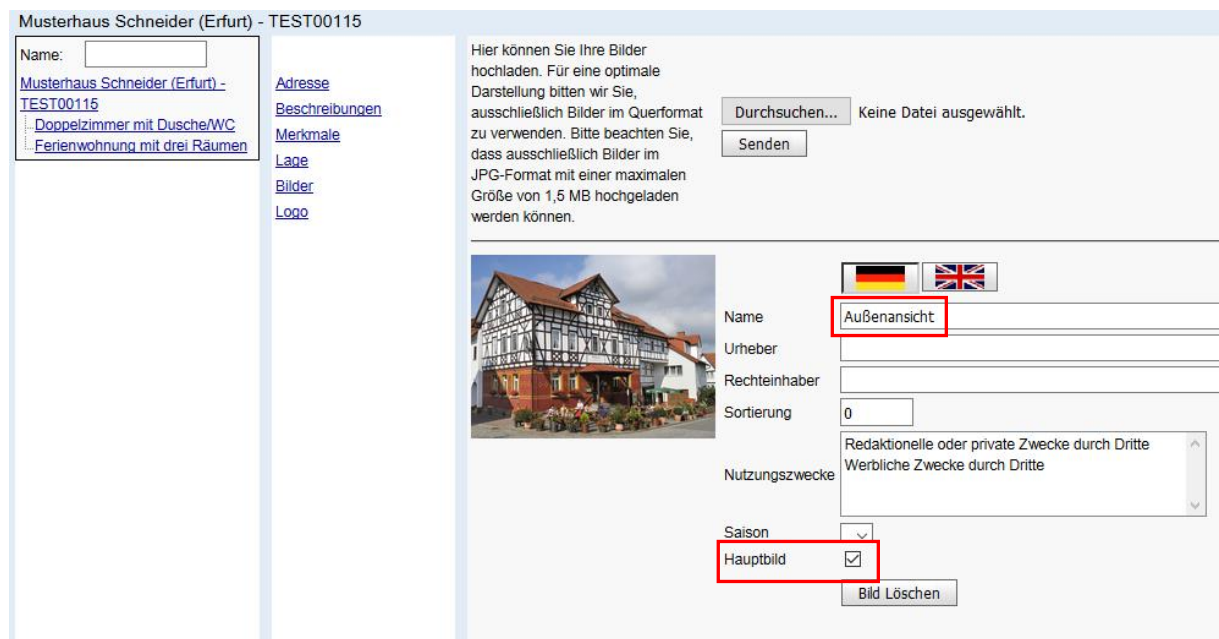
Musterhaus Schneider (Erfurt) - TEST00115

Name:

Musterhaus Schneider (Erfurt) - TEST00115
Doppelzimmer mit Dusche/WC
Ferienwohnung mit drei Räumen

Adresse
Beschreibungen
Merkmale
Lage
Bilder
Logo

Hier können Sie Ihre Bilder hochladen. Für eine optimale Darstellung bitten wir Sie, ausschließlich Bilder im Querformat zu verwenden. Bitte beachten Sie, dass ausschließlich Bilder im JPG-Format mit einer maximalen Größe von 1,5 MB hochgeladen werden können.

Durchsuchen... Keine Datei ausgewählt.
Senden

| | |
|---|---|
| Name | Außenansicht |
| Urheber | |
| Rechteinhaber | |
| Sortierung | 0 |
| Nutzungszwecke | Redaktionelle oder private Zwecke durch Dritte<br>Werbliche Zwecke durch Dritte |
| Saison | |
| Hauptbild | ☑ |

Bild Löschen